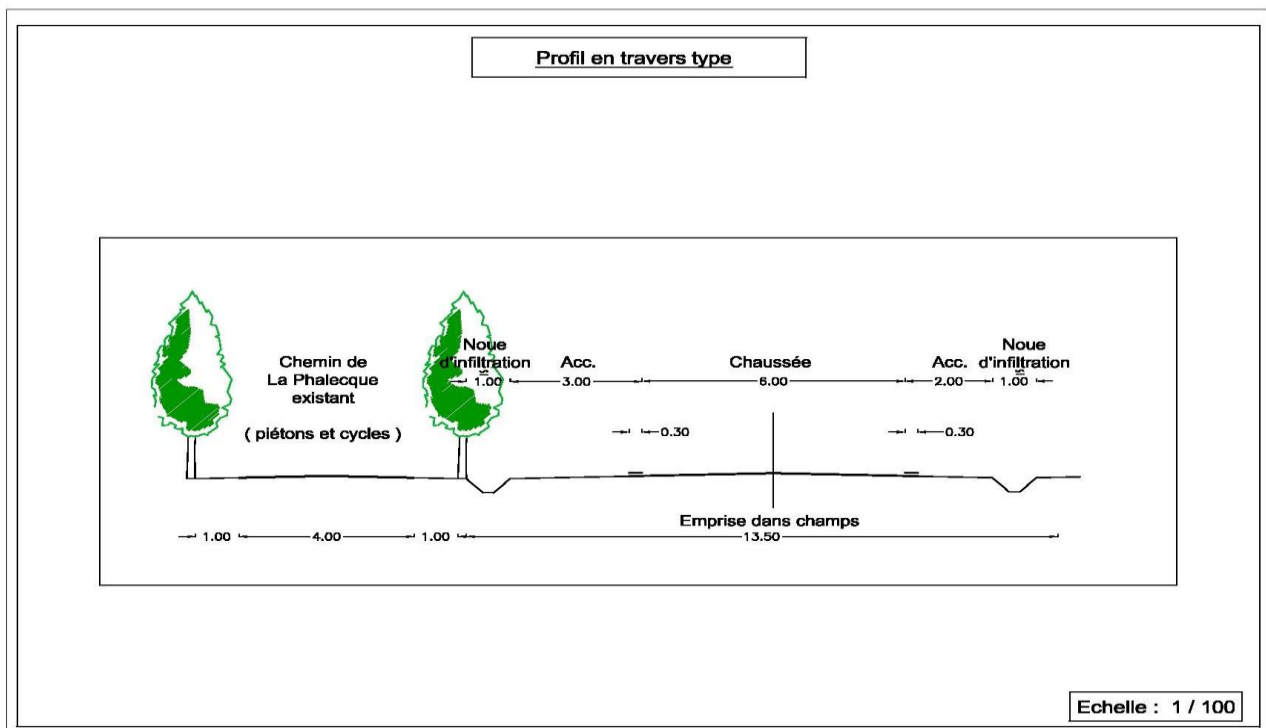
Profil en travers type

Chemin de La Phalecque existant

( piétons et cycles )

Noue d'infiltration

Acc.

Chaussée

Acc.

Noue d'infiltration

1.00

3.00

6.00

2.00

1.00

0.30

0.30

Emprise dans champs

1.00

4.00

1.00

13.50

Echelle : 1 / 100